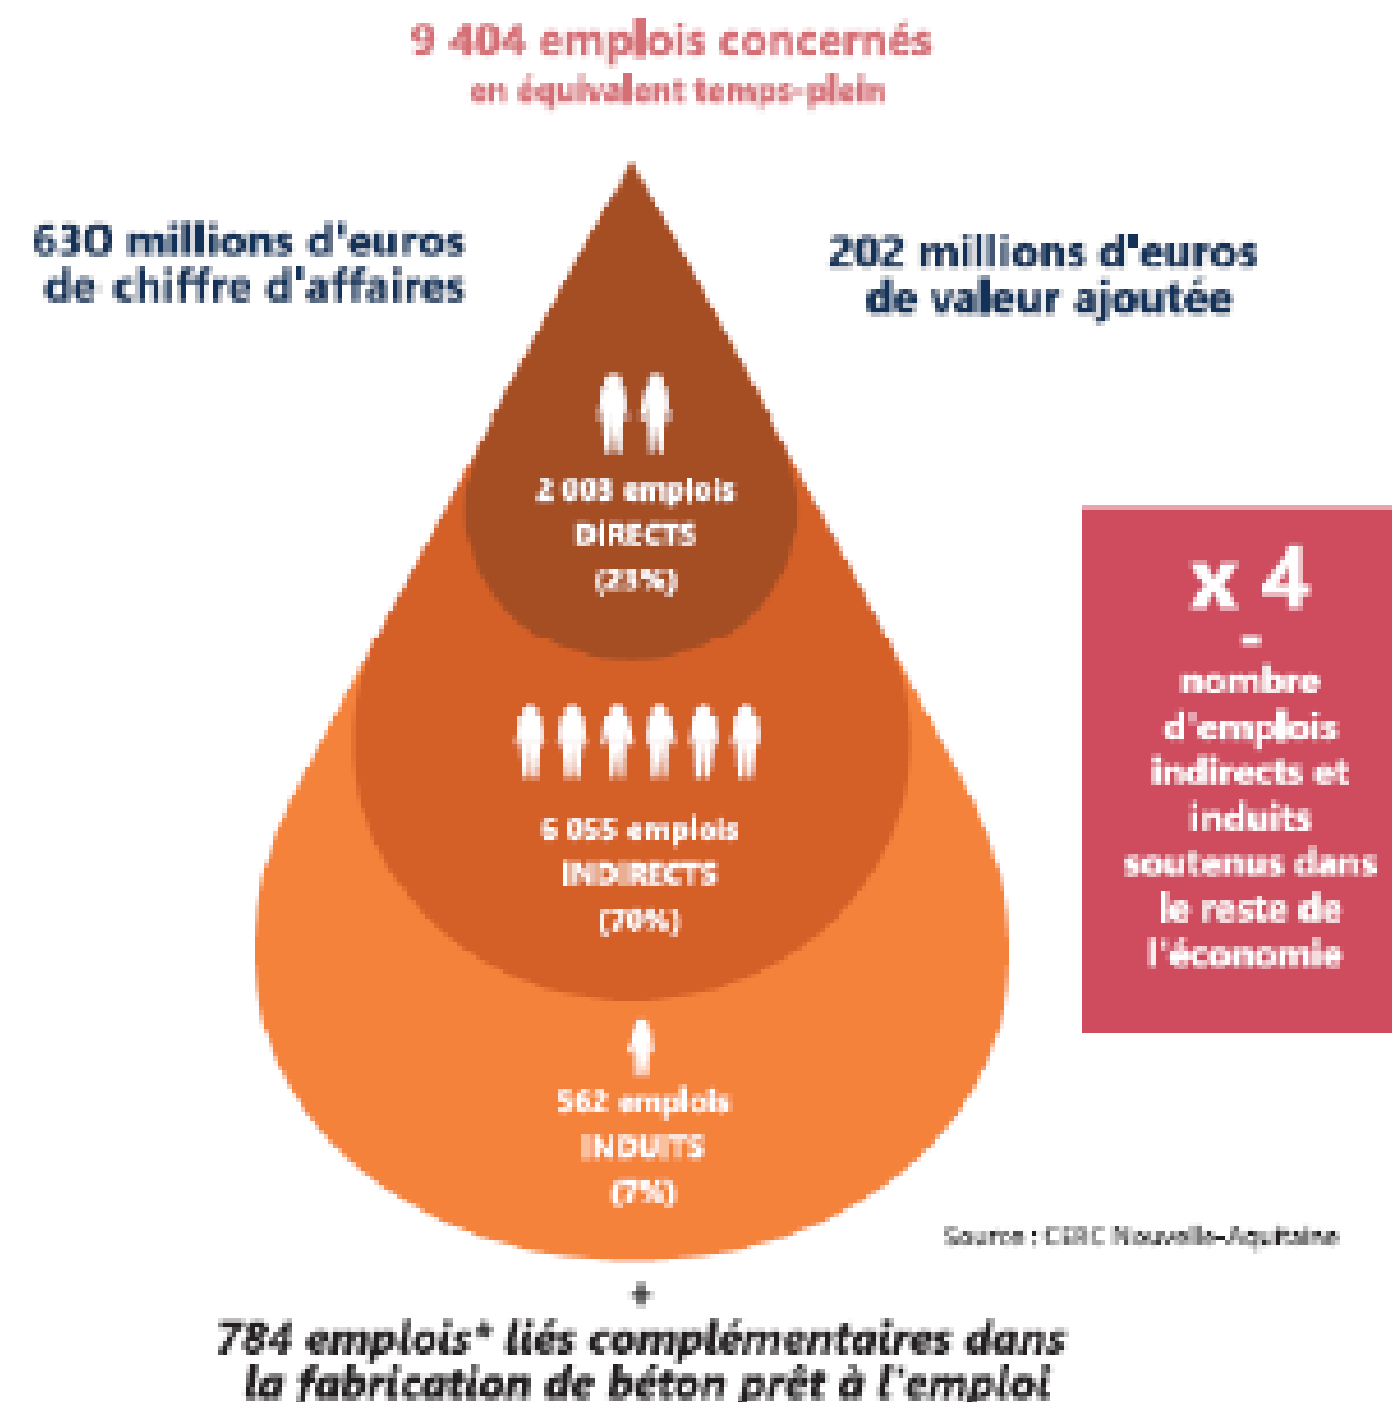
9 404 emplois concernés
en équivalent temps-plein

630 millions d'euros de chiffre d'affaires

202 millions d'euros de valeur ajoutée

2 003 emplois
DIRECTS
(23%)

6 055 emplois
INDIRECTS
(70%)

562 emplois
INDUITS
(7%)

x 4
-
nombre d'emplois indirects et induits soutenus dans le reste de l'économie

Source : CERC Nouvelle-Aquitaine

+

784 emplois* liés complémentaires dans la fabrication de béton prêt à l'emploi